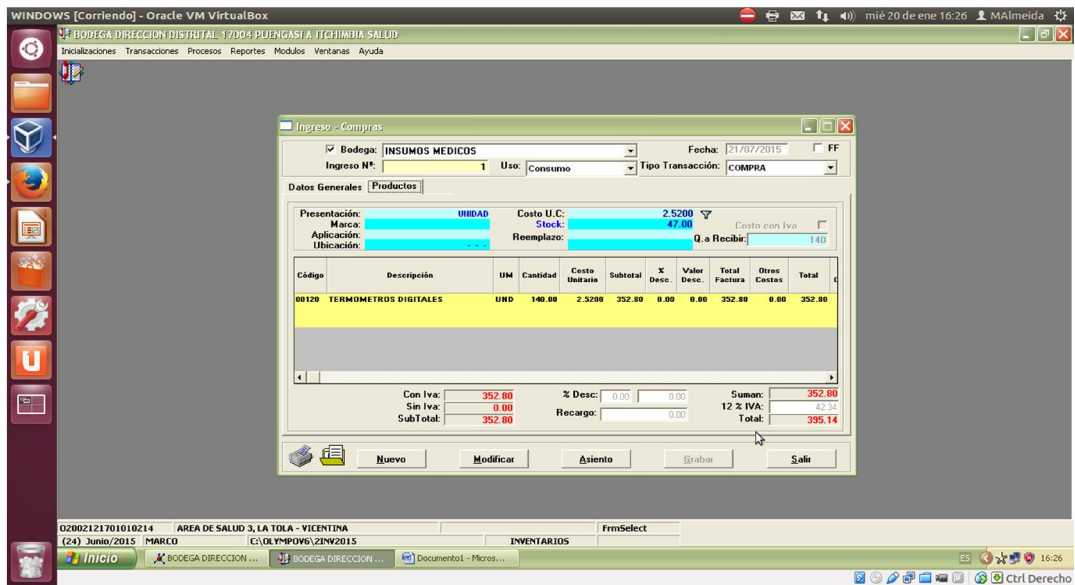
WINDOWS [Corriendo] - Oracle VM VirtualBox
mié 20 de ene 16:26 MAlmeida

BODEGA DIRECCION DISTRITAL 17D04 PUENGASI A ITCHIMBIA SALUD
Inicializaciones Transacciones Procesos Reportes Modulos Ventanas Ayuda

Ingreso - Compras
Bodega: INSUMOS MEDICOS
Fecha: 21/07/2015
FF
Ingreso Nº: 1
Uso: Consumo
Tipo Transacción: COMPRA
Datos Generales
Productos

Presentación: UNIDAD
Costo U.C: 2.5200
Marca:
Stock: 47.00
Aplicación:
Costo con Iva
Ubicación: - - -
Reemplazo:
Q.a Recibir: 140

| Código | Descripción | UM | Cantidad | Costo Unitario | Subtotal | % Desc. | Valor Desc. | Total Factura | Otros Costos | Total |
|---|---|---|---|---|---|---|---|---|---|---|
| 00120 | TERMOMETROS DIGITALES | UND | 140.00 | 2.5200 | 352.80 | 0.00 | 0.00 | 352.80 | 0.00 | 352.80 |

Con Iva: 352.80
Sin Iva: 0.00
SubTotal: 352.80
% Desc: 0.00 0.00
Recargo: 0.00
Suman: 352.80
12 % IVA: 42.34
Total: 395.14

Nuevo
Modificar
Asiento
Grabar
Salir

02002121701010214 AREA DE SALUD 3, LA TOLA - VICENTINA FrmSelect
(24) Junio/2015 MARCO C:\OLYMPOV6\2INV2015 INVENTARIOS

Inicio
BODEGA DIRECCION ...
BODEGA DIRECCION ...
Documento1 - Micros...
ES 16:26
Ctrl Derecho